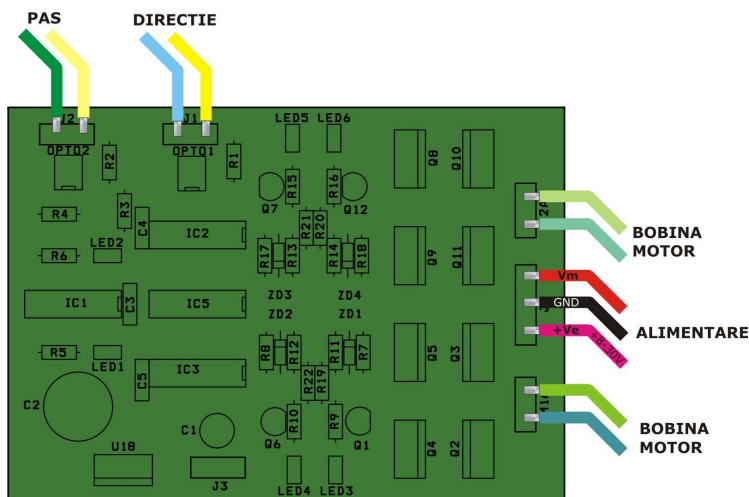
PAS

DIRECTIE

J2
OPTO2

J1
OPTO1

R2

R1

LED5 LED6

Q8 Q10

R15 R16

Q7 Q12

R4

R3

C4

IC2

R21 R20

R6

LED2

R17 R13 R14 R18

Q9 Q11

2F

BOBINA MOTOR

Vm

GND

+Ve
+8..30V

ALIMENTARE

IC1

C3

IC5

ZD3 ZD4

ZD2 ZD1

R5

LED1

C5

IC3

R8 R12 R11 R7

R22 R19

Q5 Q3

C2

C1

R10 R9

Q6 Q1

Q4 Q2

1F

BOBINA MOTOR

U18

J3

LED4 LED3